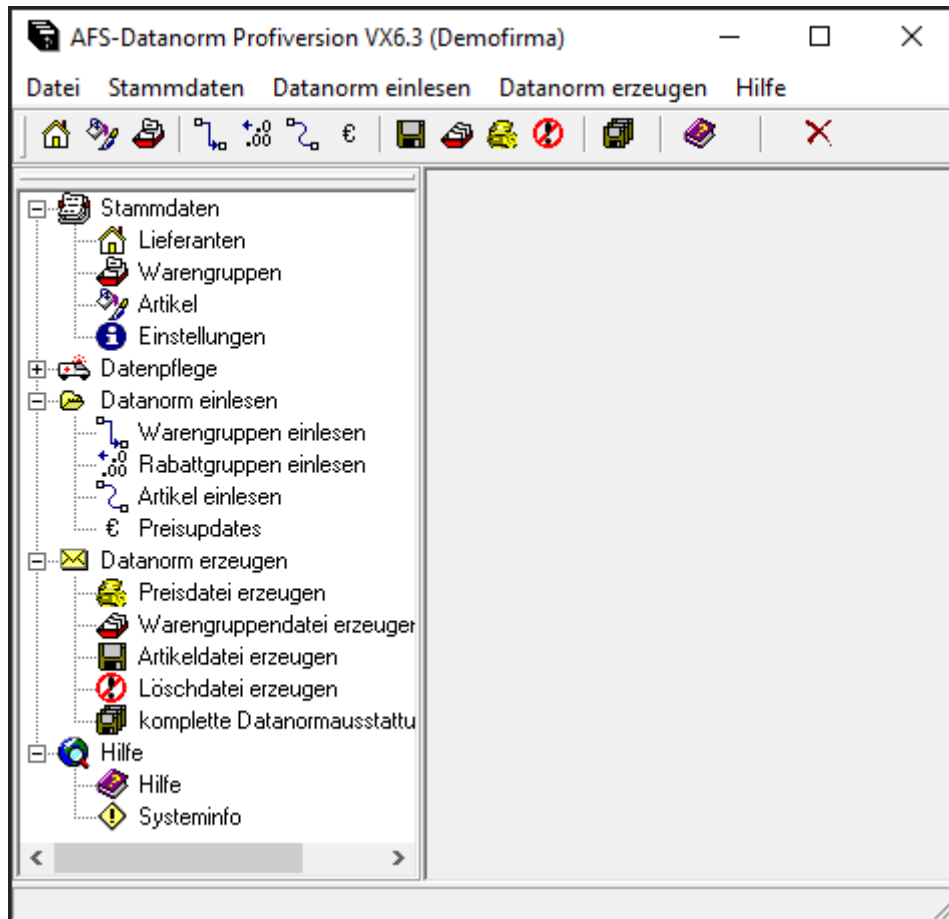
AFS-Datanorm Profiversion VX6.3 (Demofirma)

Datei Stammdaten Datanorm einlesen Datanorm erzeugen Hilfe

€

Stammdaten
Lieferanten
Warengruppen
Artikel
Einstellungen
Datenpflege
Datanorm einlesen
Warengruppen einlesen
Rabattgruppen einlesen
Artikel einlesen
€ Preisupdates
Datanorm erzeugen
Preisdatei erzeugen
Warengruppendatei erzeuger
Artikeldatei erzeugen
Löschdatei erzeugen
komplette Datanormausstattu
Hilfe
Hilfe
Systeminfo